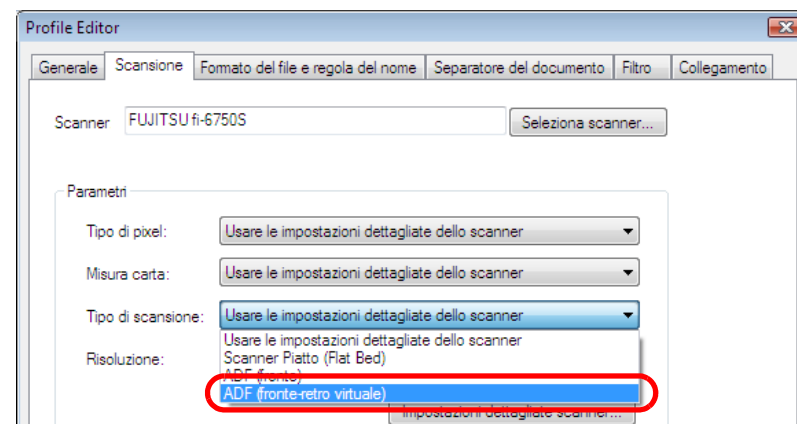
Profile Editor

Generale | Scansione | Formato del file e regola del nome | Separatore del documento | Filtro | Collegamento

Scanner FUJITSU fi-6750S
Seleziona scanner...

Parametri
Tipo di pixel: Usare le impostazioni dettagliate dello scanner
Misura carta: Usare le impostazioni dettagliate dello scanner
Tipo di scansione: Usare le impostazioni dettagliate dello scanner
Risoluzione:
Usare le impostazioni dettagliate dello scanner
Scanner Piatto (Flat Bed)
ADF (fronte)
ADF (fronte-retro virtuale)
Impostazioni dettagliate scanner...